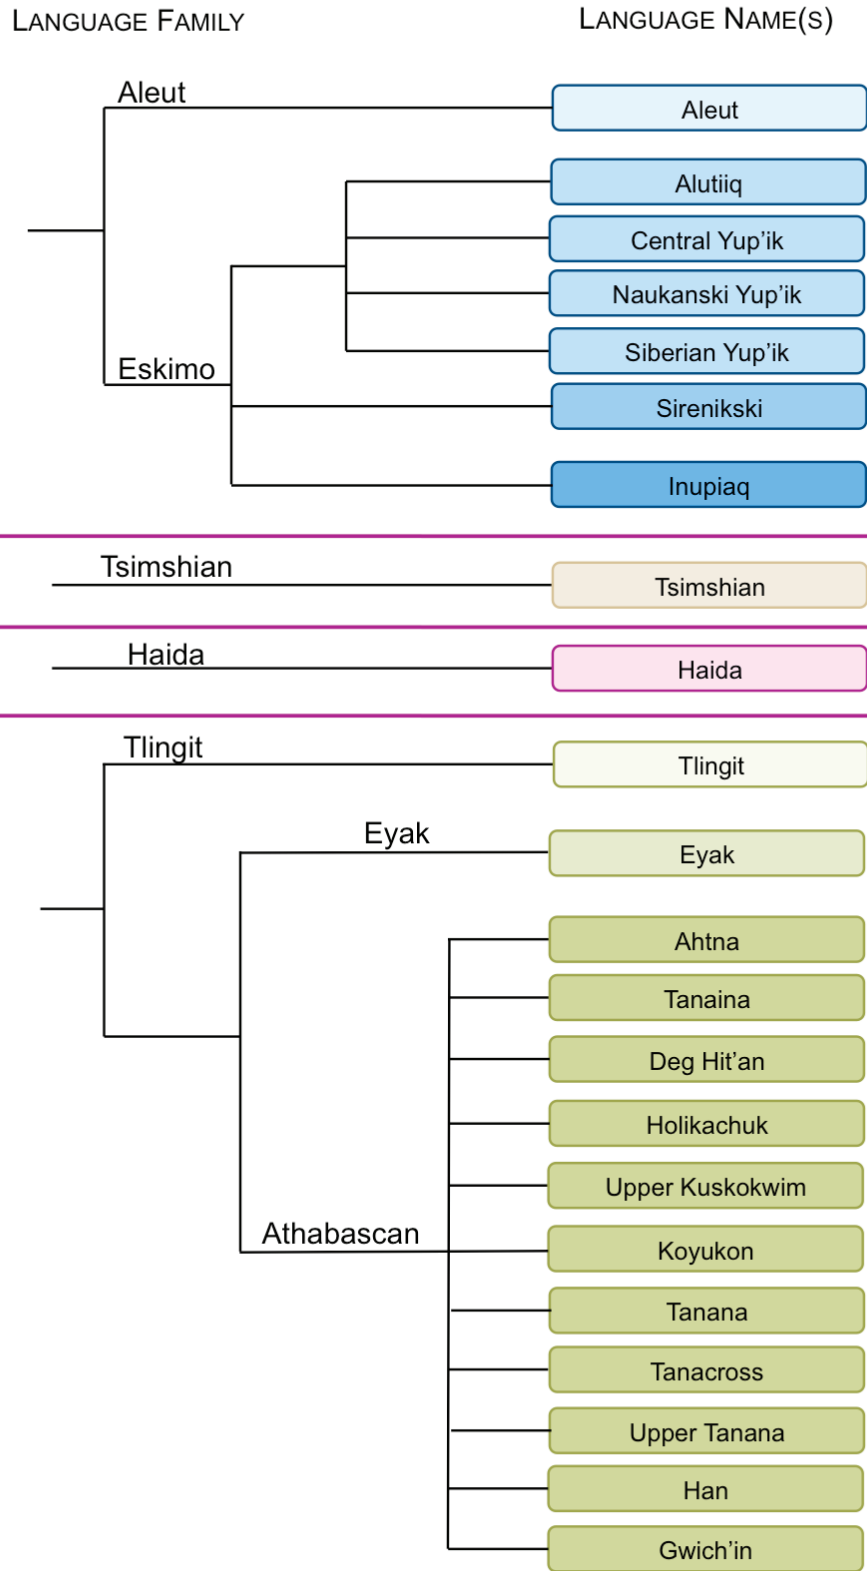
LANGUAGE FAMILY

LANGUAGE NAME(S)

Aleut

Aleut

Alutiiq

Central Yup'ik

Naukanski Yup'ik

Siberian Yup'ik

Eskimo

Sirenikski

Inupiaq

Tsimshian

Tsimshian

Haida

Haida

Tlingit

Tlingit

Eyak

Eyak

Ahtna

Tanaina

Deg Hit'an

Holikachuk

Upper Kuskokwim

Athabascan

Koyukon

Tanana

Tanacross

Upper Tanana

Han

Gwich'in